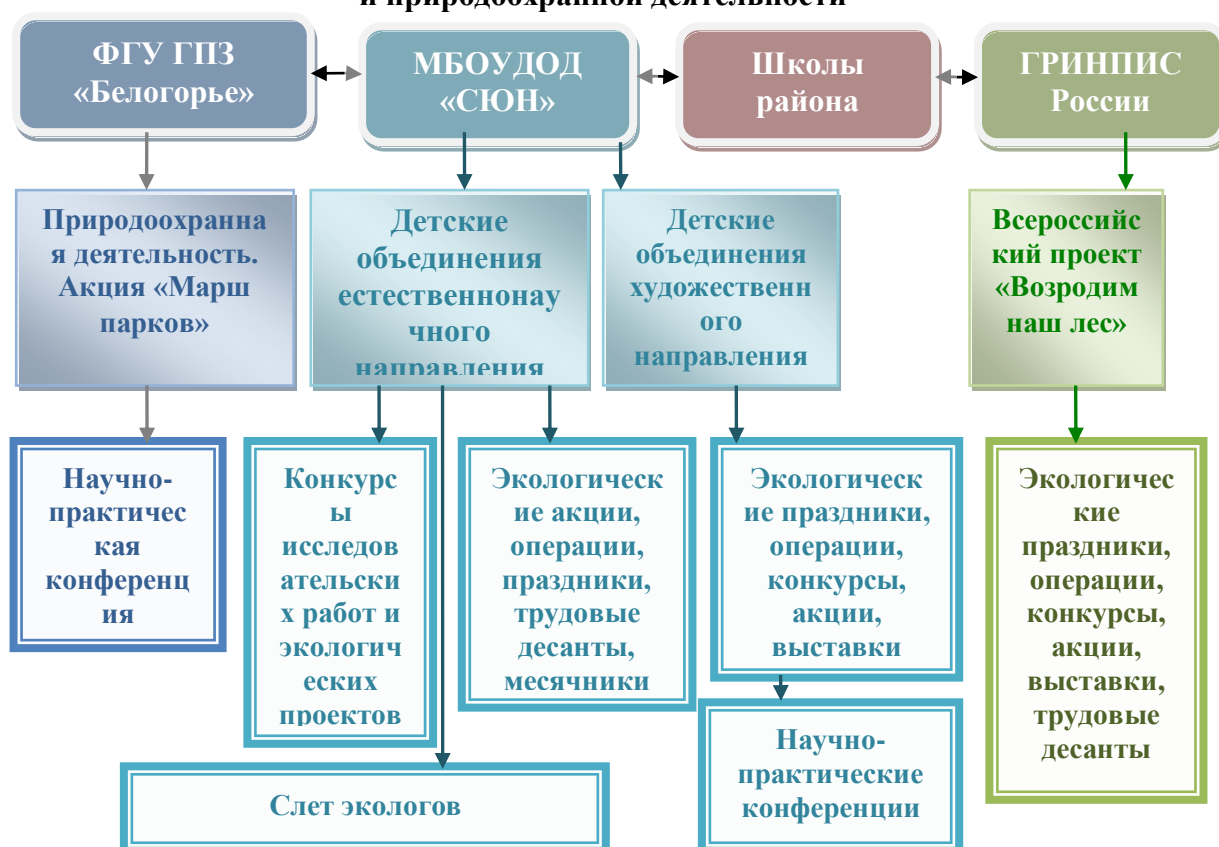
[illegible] природоохранной деятельности

ФГУ ГПЗ «Белогорье»

МБОУДОД «СЮН»

Школы района

ГРИНПИС России

Природоохранная деятельность. Акция «Марш парков»

Детские объединения естественнонаучного направления

Детские объединения художественного направления

Всероссийский проект «Возродим наш лес»

Научно-практическая конференция

Конкурсы исследовательских работ и экологических проектов

Экологические акции, операции, праздники, трудовые десанты, месячники

Экологические праздники, операции, конкурсы, акции, выставки

Экологические праздники, операции, конкурсы, акции, выставки, трудовые десанты

Слет экологов

Научно-практические конференции